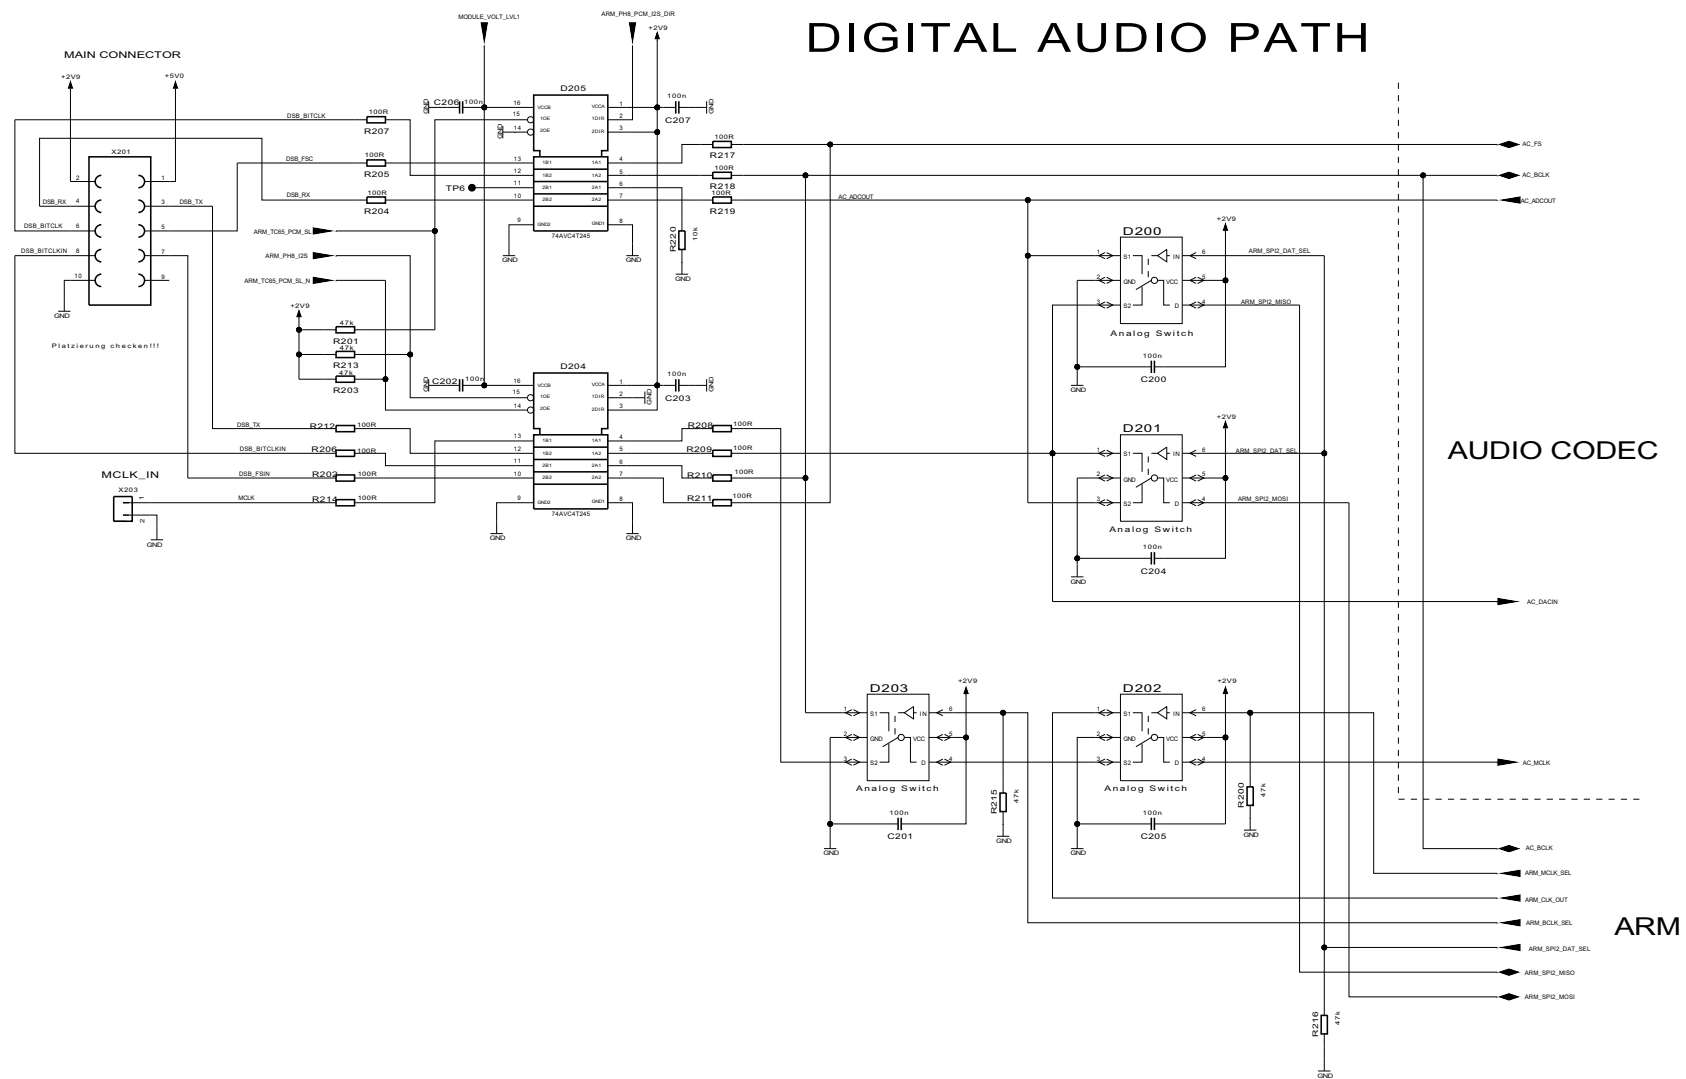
DIGITAL AUDIO PATH

MAIN CONNECTOR

+2V9
+5V0
X201
DSB_RX
DSB_BITCLK
DSB_BITCLKIN
DSB_TX
GND
Platzierung checken!!!

MODULE_VOLT_LVL1
ARM_PH8_PCM_I2S_DIR
+2V9

D205
C206 100n
VCCB
1OE
2OE
1B1
1B2
2B1
2B2
GND2
VCCA
1DIR
2DIR
1A1
1A2
2A1
2A2
GND1
74AVC4T245
100n
C207
GND

DSB_BITCLK
R207 100R
DSB_FSC
R205 100R
DSB_RX
R204 100R
TP6

R217 100R
R218 100R
R219 100R
R220 10k
GND

ARM_TC85_PCM_SL
ARM_PH8_I2S
ARM_TC85_PCM_SL_N
+2V9
R201 47k
R213 47k
R203 47k

D204
C202 100n
100n
C203
74AVC4T245

DSB_TX R212 100R
DSB_BITCLKIN R206 100R
DSB_FSIN R202 100R
MCLK R214 100R
MCLK_IN
X203
GND

R208 100R
R209 100R
R210 100R
R211 100R

AC_FS
AC_BCLK
AC_ADCOUT
AC_ADCOUT

D200
+2V9
S1
GND
S2
IN
VCC
D
ARM_SPI2_DAT_SEL
ARM_SPI2_MISO
Analog Switch
100n
C200
GND

D201
+2V9
ARM_SPI2_DAT_SEL
ARM_SPI2_MOSI
Analog Switch
100n
C204
GND

AUDIO CODEC

AC_DACIN

D203
+2V9
Analog Switch
100n
C201
R215 47k
GND

D202
+2V9
Analog Switch
100n
C205
R200 47k
GND

AC_MCLK

AC_BCLK
ARM_MCLK_SEL
ARM_CLK_OUT
ARM_BCLK_SEL
ARM_SPI2_DAT_SEL
ARM_SPI2_MISO
ARM_SPI2_MOSI

ARM

R216 47k
GND